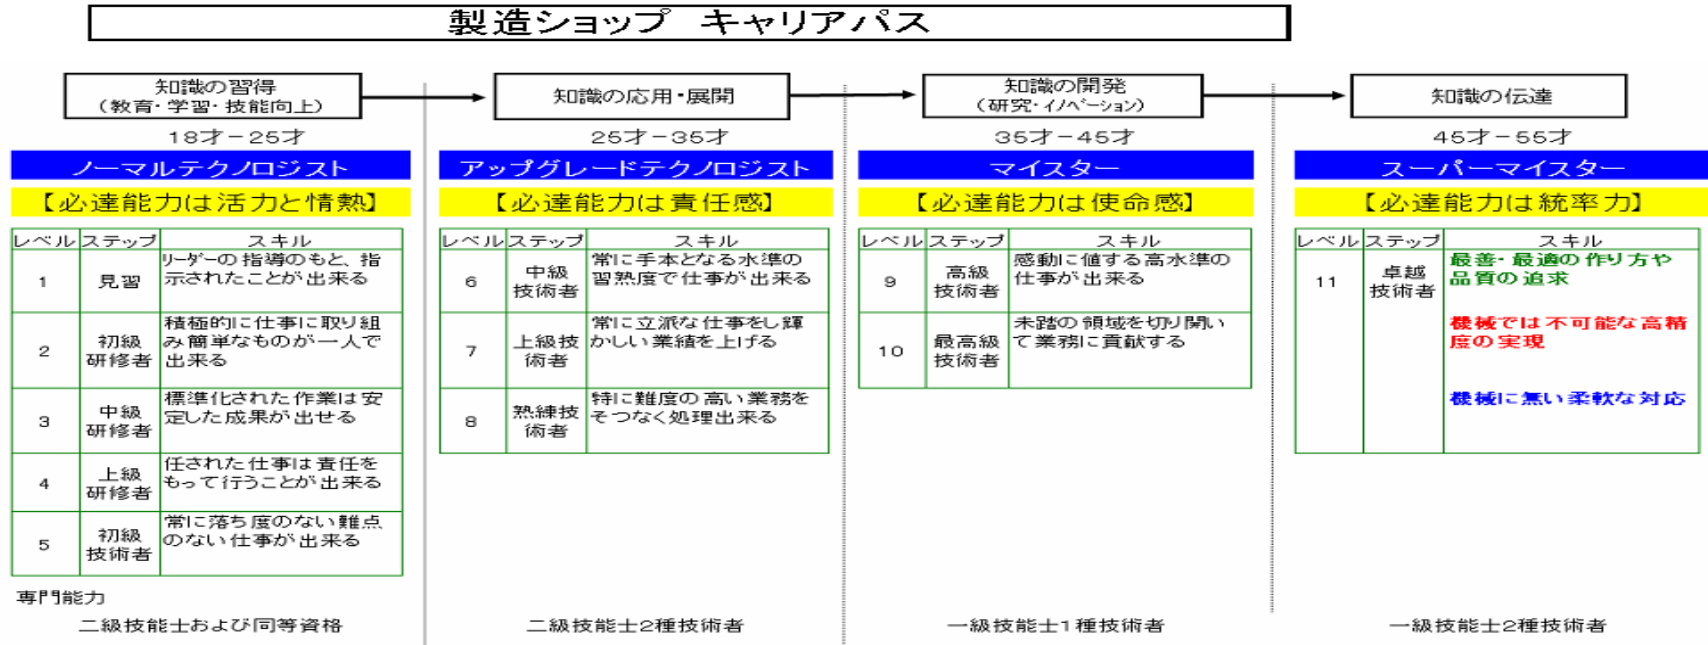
製造ショップ　キャリアパス

知識の習得
（教育・学習・技能向上）

18才－25才

ノーマルテクノロジスト

【必達能力は活力と情熱】

| レベル | ステップ | スキル |
|---|---|---|
| 1 | 見習 | リーダーの指導のもと、指示されたことが出来る |
| 2 | 初級研修者 | 積極的に仕事に取り組み簡単なものが一人で出来る |
| 3 | 中級研修者 | 標準化された作業は安定した成果が出せる |
| 4 | 上級研修者 | 任された仕事は責任をもって行うことが出来る |
| 5 | 初級技術者 | 常に落ち度のない難点のない仕事が出来る |

専門能力

二級技能士および同等資格

知識の応用・展開

25才－35才

アップグレードテクノロジスト

【必達能力は責任感】

| レベル | ステップ | スキル |
|---|---|---|
| 6 | 中級技術者 | 常に手本となる水準の習熟度で仕事が出来る |
| 7 | 上級技術者 | 常に立派な仕事をし輝かしい業績を上げる |
| 8 | 熟練技術者 | 特に難度の高い業務をそつなく処理出来る |

二級技能士2種技術者

知識の開発
（研究・イノベーション）

35才－45才

マイスター

【必達能力は使命感】

| レベル | ステップ | スキル |
|---|---|---|
| 9 | 高級技術者 | 感動に値する高水準の仕事が出来る |
| 10 | 最高級技術者 | 未踏の領域を切り開いて業務に貢献する |

一級技能士1種技術者

知識の伝達

45才－55才

スーパーマイスター

【必達能力は統率力】

| レベル | ステップ | スキル |
|---|---|---|
| 11 | 卓越技術者 | 最善・最適の作り方や品質の追求<br>機械では不可能な高精度の実現<br>機械に無い柔軟な対応 |

一級技能士2種技術者